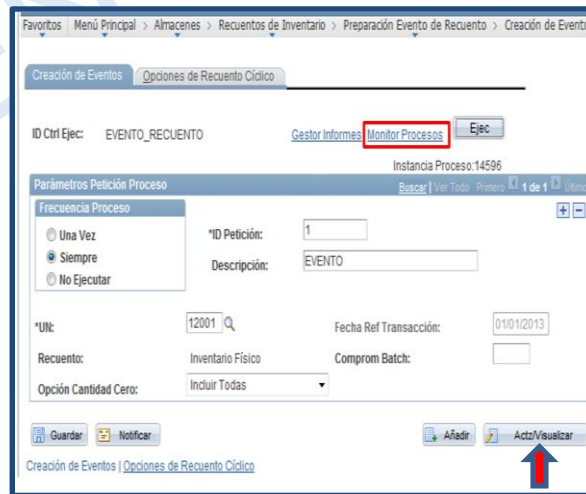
Favoritos | Menú Principal > Almacenes > Recuentos de Inventario > Preparación Evento de Recuento > Creación de Event

Creación de Eventos | Opciones de Recuento Cíclico

ID Ctrl Ejec: EVENTO_RECUENTO

Gestor Informes Monitor Procesos Ejec

Instancia Proceso:14596

Parámetros Petición Proceso

Buscar | Ver Todo Primero 1 de 1 Último

Frecuencia Proceso

Una Vez

Siempre

No Ejecutar

*ID Petición: 1

Descripción: EVENTO

*UN: 12001

Fecha Ref Transacción: 01/01/2013

Recuento: Inventario Físico

Comprom Batch:

Opción Cantidad Cero: Incluir Todas

Guardar Notificar

Añadir Actz/Visualizar

Creación de Eventos | Opciones de Recuento Cíclico